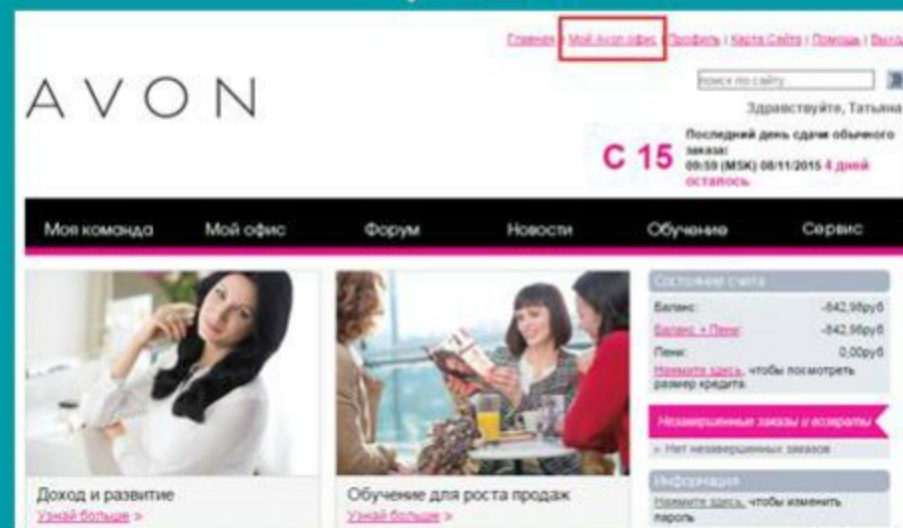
Главная | Мой Avon офис | Профиль | Карта Сайта | Помощь | Выход

AVON

поиск по сайту

Здравствуйте, Татьяна

С 15

Последний день сдачи обычного заказа: 09:59 (MSK) 08/11/2015 4 дней осталось

Моя команда Мой офис Форум Новости Обучение Сервис

Состояние счета

Баланс: -842,98руб

Баланс + Пени -842,98руб

Пени: 0,00руб

Нажмите здесь, чтобы посмотреть размер кредита.

Незавершенные заказы и возвраты

» Нет незавершенных заказов

Информация

Нажмите здесь, чтобы изменить пароль

Доход и развитие

Узнай больше »

Обучение для роста продаж

Узнай больше »